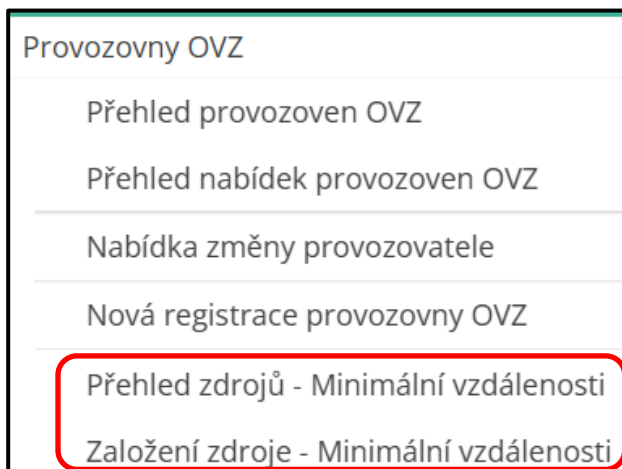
Provozovny OVZ

Přehled provozoven OVZ

Přehled nabídek provozoven OVZ

Nabídka změny provozovatele

Nová registrace provozovny OVZ

Přehled zdrojů - Minimální vzdálenosti

Založení zdroje - Minimální vzdálenosti